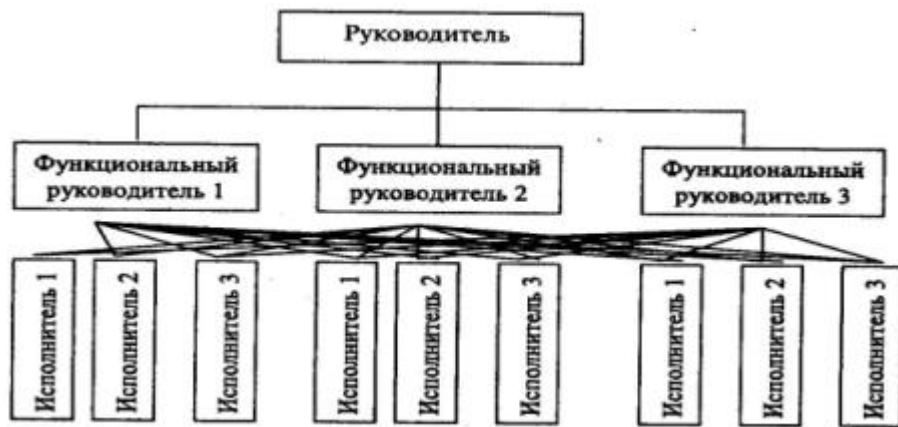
Руководитель

Функциональный руководитель 1

Функциональный руководитель 2

Функциональный руководитель 3

Исполнитель 1

Исполнитель 2

Исполнитель 3

Исполнитель 1

Исполнитель 2

Исполнитель 3

Исполнитель 1

Исполнитель 2

Исполнитель 3